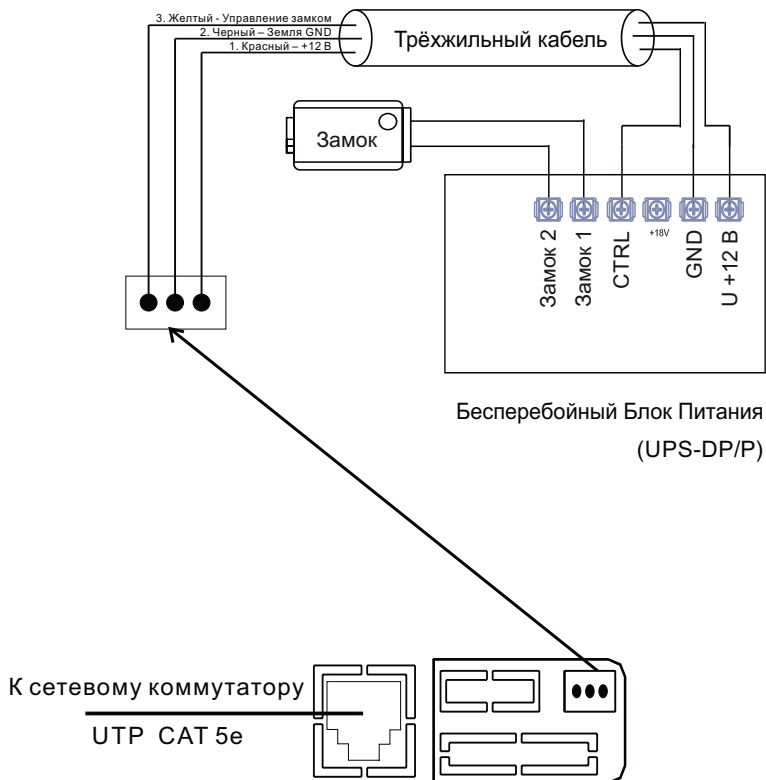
3. Желтый - Управление замком
2. Черный – Земля GND
1. Красный – +12 В

Трёхжильный кабель

Замок

Замок 2
Замок 1
CTRL
+18V
GND
U +12 В

Бесперебойный Блок Питания
(UPS-DP/P)

К сетевому коммутатору
UTP CAT 5e